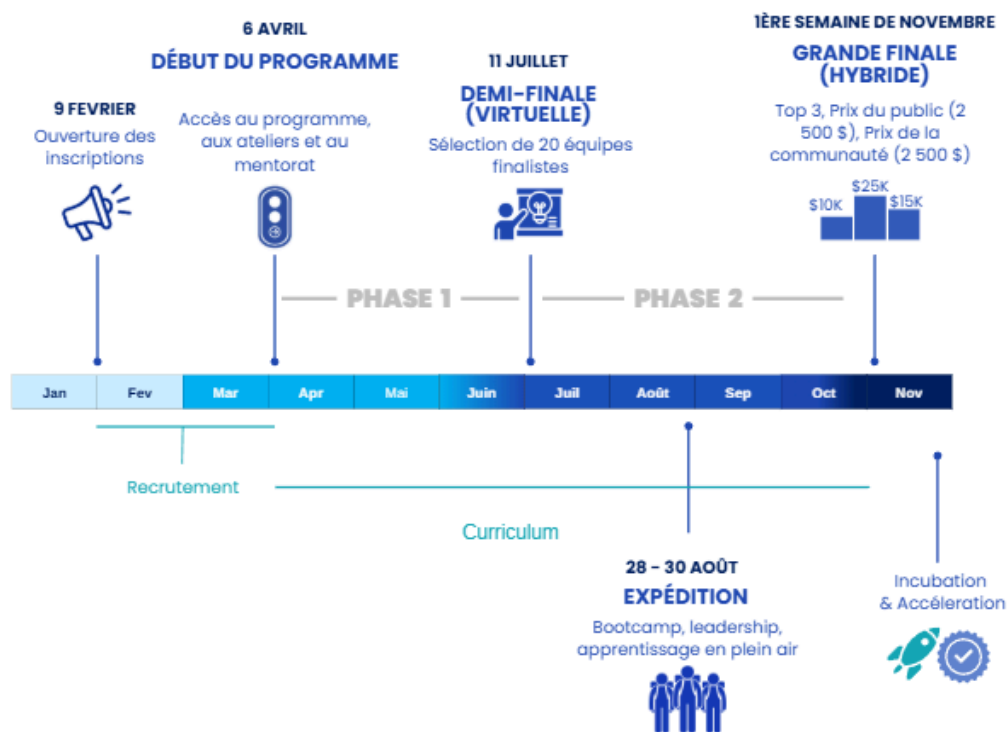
6 AVRIL
DÉBUT DU PROGRAMME
Accès au programme, aux ateliers et au mentorat

9 FEVRIER
Ouverture des inscriptions

11 JUILLET
DEMI-FINALE (VIRTUELLE)
Sélection de 20 équipes finalistes

1ÈRE SEMAINE DE NOVEMBRE
GRANDE FINALE (HYBRIDE)
Top 3, Prix du public (2 500 $), Prix de la communauté (2 500 $)

$10K $25K $15K

PHASE 1
PHASE 2

| Jan | Fev | Mar | Apr | Mai | Juin | Juil | Août | Sep | Oct | Nov |
|---|---|---|---|---|---|---|---|---|---|---|

Recrutement

Curriculum

28 - 30 AOÛT
EXPÉDITION
Bootcamp, leadership, apprentissage en plein air

Incubation & Accélération